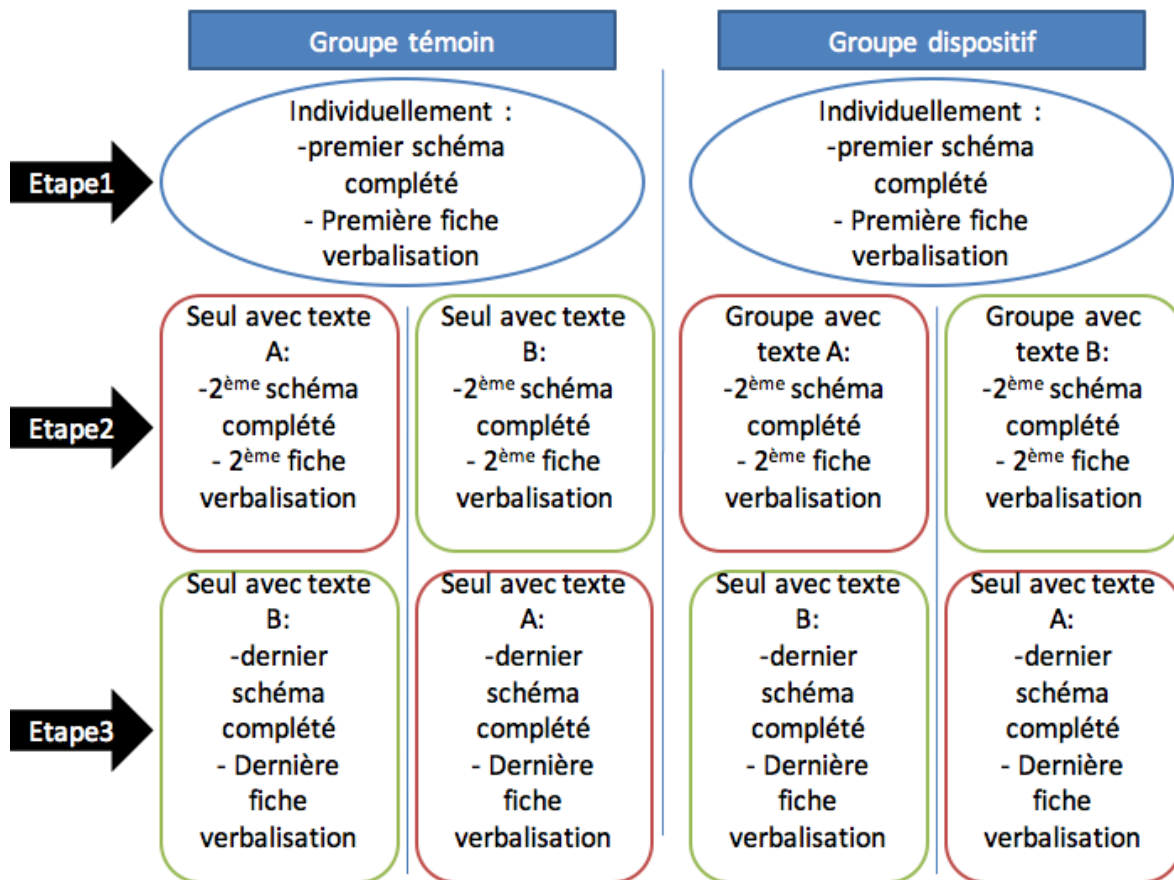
Groupe témoin

Groupe dispositif

Etape1

Individuellement :
-premier schéma complété
- Première fiche verbalisation

Individuellement :
-premier schéma complété
- Première fiche verbalisation

Etape2

Seul avec texte A:
-2$^{ème}$ schéma complété
- 2$^{ème}$ fiche verbalisation

Seul avec texte B:
-2$^{ème}$ schéma complété
- 2$^{ème}$ fiche verbalisation

Groupe avec texte A:
-2$^{ème}$ schéma complété
- 2$^{ème}$ fiche verbalisation

Groupe avec texte B:
-2$^{ème}$ schéma complété
- 2$^{ème}$ fiche verbalisation

Etape3

Seul avec texte B:
-dernier schéma complété
- Dernière fiche verbalisation

Seul avec texte A:
-dernier schéma complété
- Dernière fiche verbalisation

Seul avec texte B:
-dernier schéma complété
- Dernière fiche verbalisation

Seul avec texte A:
-dernier schéma complété
- Dernière fiche verbalisation